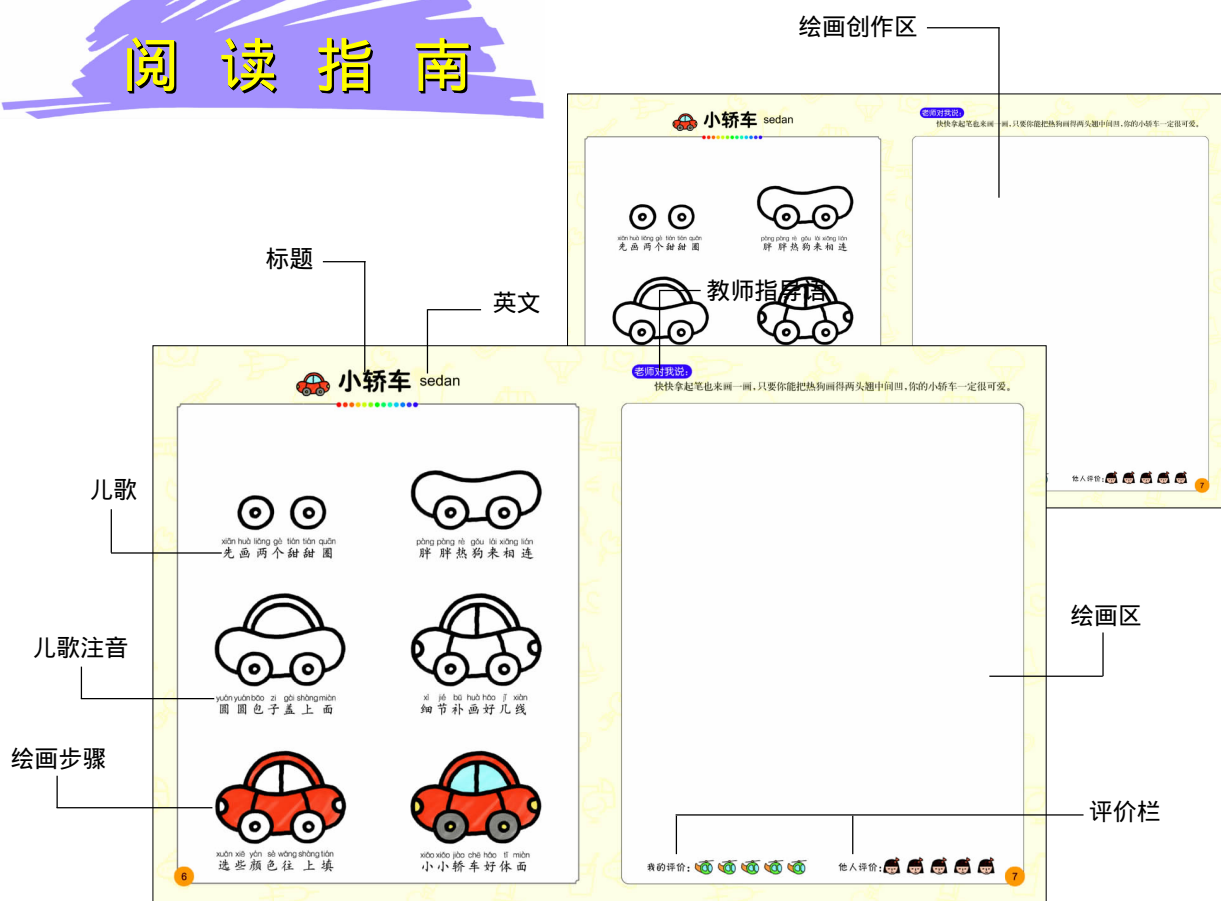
阅 读 指 南

绘画创作区

小轿车 sedan

老师对我说：
快快拿起笔也来画一画，只要你能把热狗画得两头翘中间凹，你的小轿车一定很可爱。

xiān huà liǎng gè tián tián quān
先画两个甜甜圈

pàng pàng rè gǒu lái xiāng lián
胖胖热狗来相连

标题

英文

教师指导语

他人评价：

7

小轿车 sedan

老师对我说：
快快拿起笔也来画一画，只要你能把热狗画得两头翘中间凹，你的小轿车一定很可爱。

儿歌

xiān huà liǎng gè tián tián quān
先画两个甜甜圈

pàng pàng rè gǒu lái xiāng lián
胖胖热狗来相连

儿歌注音

yuán yuán bāo zi gài shàng miàn
圆圆包子盖上面

xì jié bǔ huà hǎo jǐ xiàn
细节补画好几线

绘画步骤

xuǎn xiē yán sè wǎng shàng tián
选些颜色往上填

xiǎo xiǎo jiào chē hǎo tǐ miàn
小小轿车好体面

6

绘画区

评价栏

我的评价：

他人评价：

7